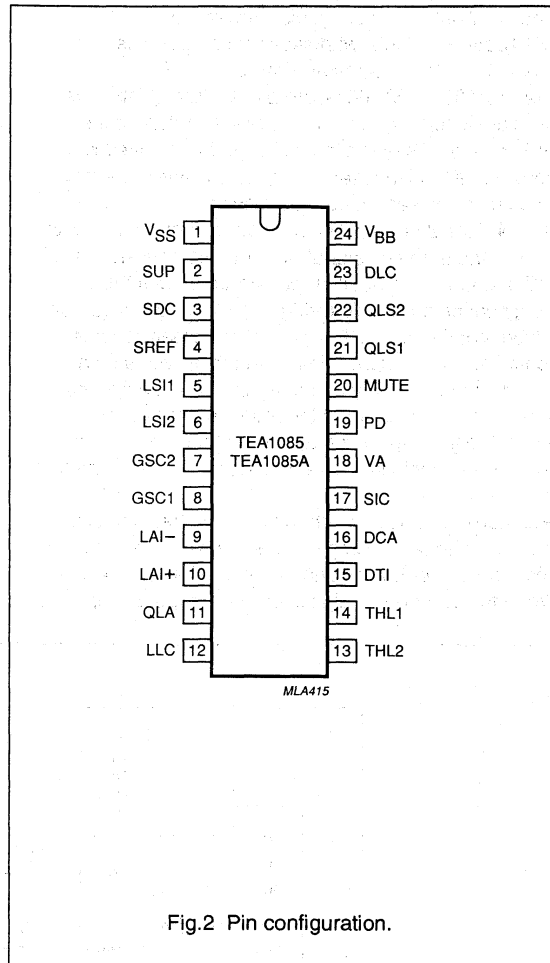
$V_{SS}$ 1
SUP 2
SDC 3
SREF 4
LSI1 5
LSI2 6
GSC2 7
GSC1 8
LAI− 9
LAI+ 10
QLA 11
LLC 12

TEA1085
TEA1085A

24 $V_{BB}$
23 DLC
22 QLS2
21 QLS1
20 MUTE
19 PD
18 VA
17 SIC
16 DCA
15 DTI
14 THL1
13 THL2

MLA415

Fig.2 Pin configuration.